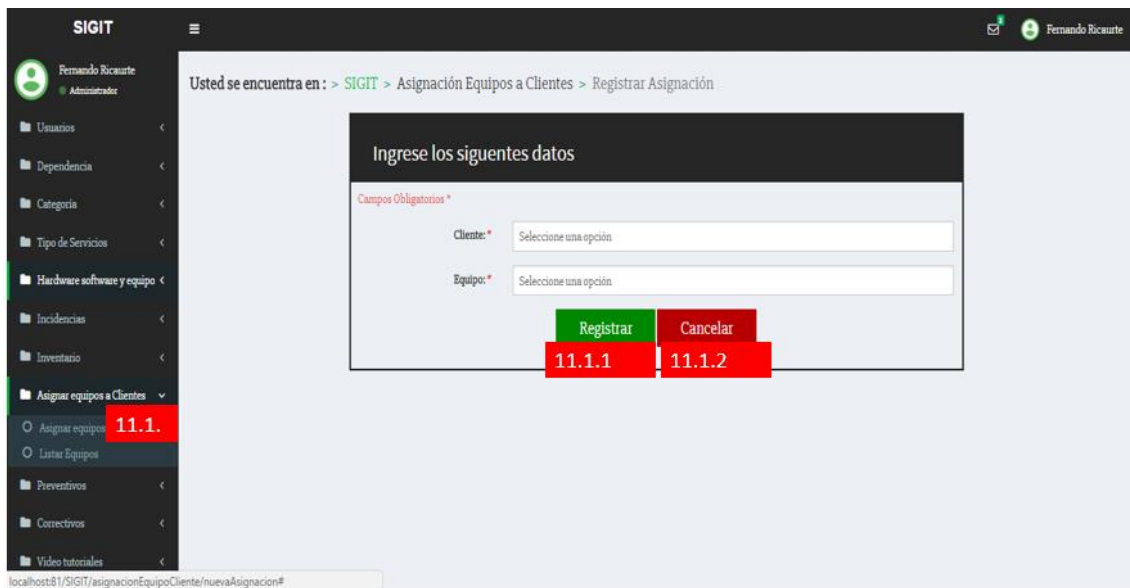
SIGIT

≡

1

Fernando Ricaurte

Fernando Ricaurte
Administrador

Usuarios
Dependencia
Categoria
Tipo de Servicios
Hardware software y equipo
Incidencias
Inventario
Asignar equipos a Clientes
Asignar equipos
11.1.
Listar Equipos
Preventivos
Correctivos
Video tutoriales

Usted se encuentra en : > SIGIT > Asignación Equipos a Clientes > Registrar Asignación

Ingrese los siguentes datos

Campos Obligatorios *

Cliente: * Seleccione una opción

Equipo: * Seleccione una opción

Registrar
Cancelar
11.1.1
11.1.2

localhost:81/SIGIT/asignacionEquipoCliente/nuevaAsignacion#